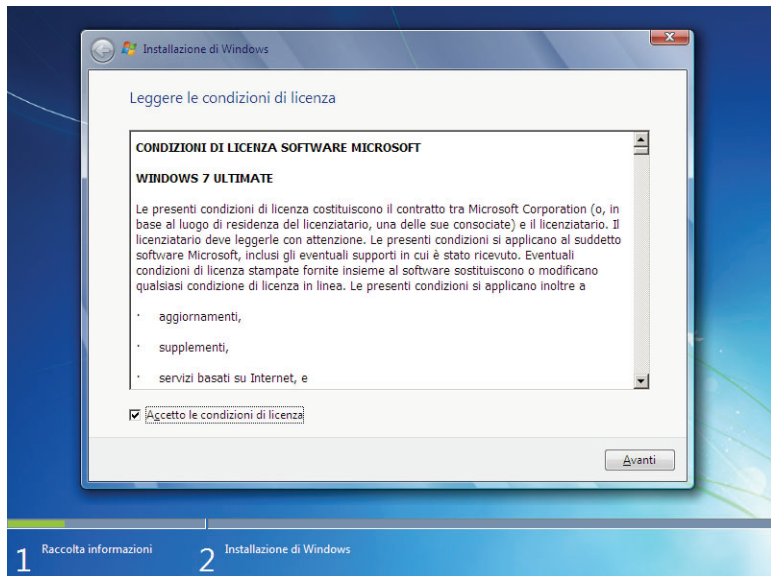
Installazione di Windows

Leggere le condizioni di licenza

CONDIZIONI DI LICENZA SOFTWARE MICROSOFT

WINDOWS 7 ULTIMATE

Le presenti condizioni di licenza costituiscono il contratto tra Microsoft Corporation (o, in base al luogo di residenza del licenziatario, una delle sue consociate) e il licenziatario. Il licenziatario deve leggerle con attenzione. Le presenti condizioni si applicano al suddetto software Microsoft, inclusi gli eventuali supporti in cui è stato ricevuto. Eventuali condizioni di licenza stampate fornite insieme al software sostituiscono o modificano qualsiasi condizione di licenza in linea. Le presenti condizioni si applicano inoltre a

· aggiornamenti,

· supplementi,

· servizi basati su Internet, e

Accetto le condizioni di licenza

Avanti

1 Raccolta informazioni

2 Installazione di Windows